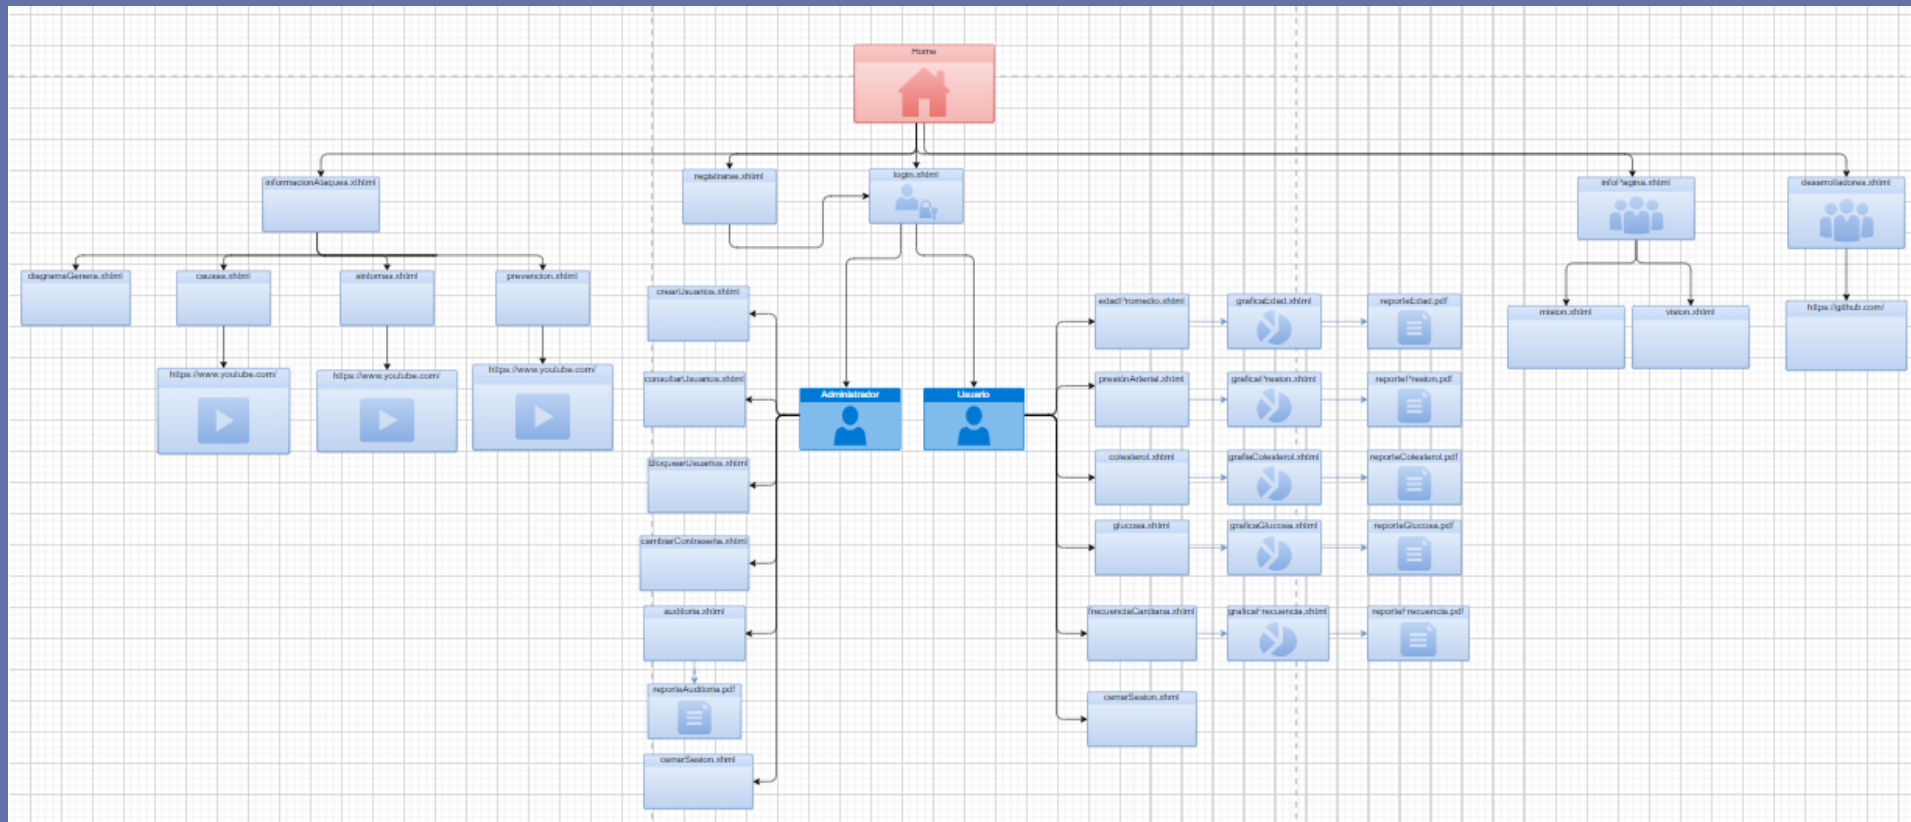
Home

informacionAzucar.xhtml

diagramaGeneral.xhtml

causas.xhtml

sintomas.xhtml

prevencion.xhtml

https://www.youtube.com/

https://www.youtube.com/

https://www.youtube.com/

registrarse.xhtml

login.xhtml

crearUsuarios.xhtml

consultarUsuarios.xhtml

BloquearUsuarios.xhtml

cambiarContrasena.xhtml

auditoria.xhtml

reporteAuditoria.pdf

cerrarSesion.xhtml

Administrador

Usuario

edadPromedio.xhtml

graficaEdad.xhtml

reporteEdad.pdf

presionArterial.xhtml

graficaPresion.xhtml

reportePresion.pdf

colesterol.xhtml

graficaColesterol.xhtml

reporteColesterol.pdf

glucosa.xhtml

graficaGlucosa.xhtml

reporteGlucosa.pdf

frecuenciaCardiaca.xhtml

graficaFrecuencia.xhtml

reporteFrecuencia.pdf

cerrarSesion.xhtml

infoPagina.xhtml

mision.xhtml

vision.xhtml

desarrolladores.xhtml

https://github.com/